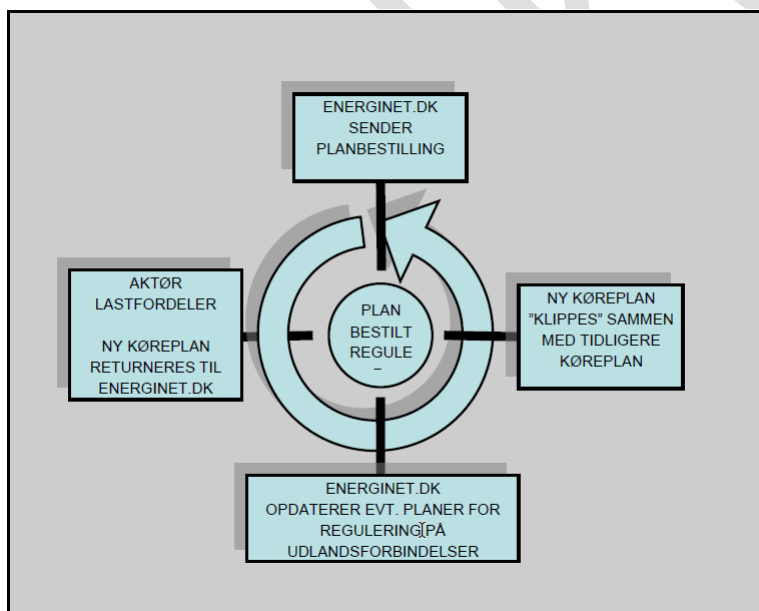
ENERGINET.DK
SENDER
PLANBESTILLING

NY KØREPLAN
"KLIPPES" SAMMEN
MED TIDLIGERE
KØREPLAN

ENERGINET.DK
OPDATERER EVT. PLANER FOR
REGULERING PÅ
UDLANDSFORBINDELSER

AKTØR
LASTFORDELER

NY KØREPLAN
RETURNERES TIL
ENERGINET.DK

PLAN
BESTILT
REGULE
–